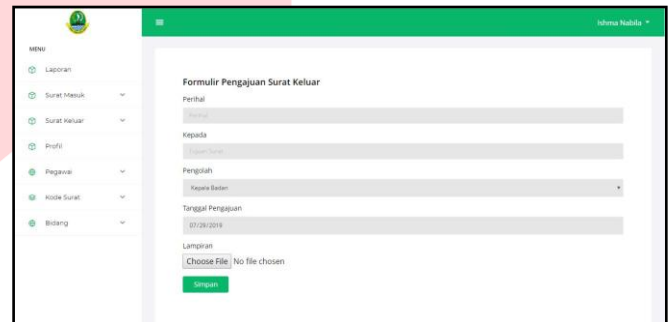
Ishma Nabila

MENU

Laporan

Surat Masuk

Surat Keluar

Profil

Pegawai

Kode Surat

Bidang

Formulir Pengajuan Surat Keluar

Perihal

Perihal

Kepada

Tujuan Surat

Pengolah

Kepala Badan

Tanggal Pengajuan

07/28/2019

Lampiran

Choose File No file chosen

Simpan